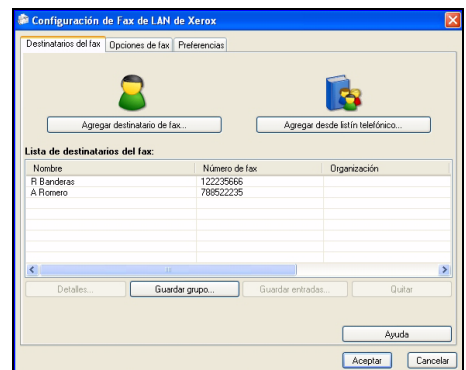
Configuración de Fax de LAN de Xerox

Destinatarios del fax | Opciones de fax | Preferencias

Agregar destinatario de fax...

Agregar desde listín telefónico...

Lista de destinatarios del fax:

| Nombre | Número de fax | Organización |
|---|---|---|
| R Banderas | 122235666 | |
| A Romero | 788522235 | |

Detalles... | Guardar grupo... | Guardar entradas... | Quitar

Ayuda

Aceptar | Cancelar